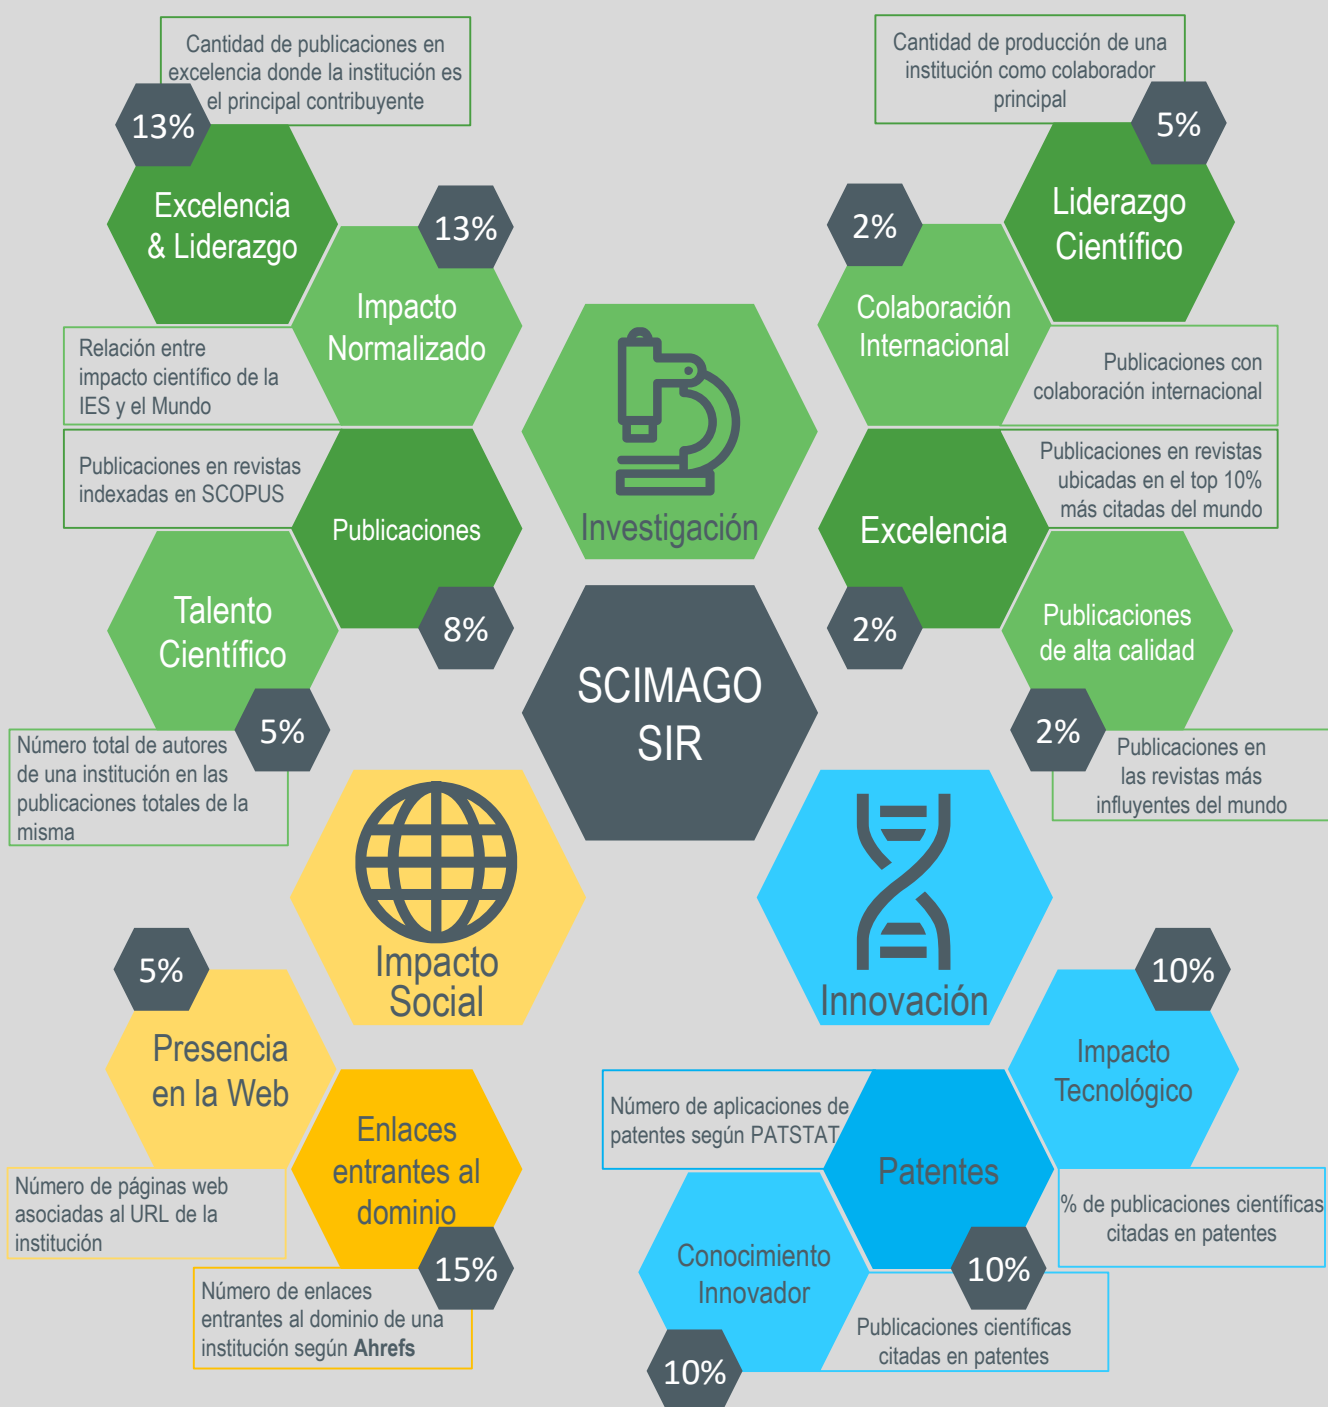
SCIMAGO SIR

Investigación

Cantidad de publicaciones en excelencia donde la institución es el principal contribuyente

13%

Excelencia & Liderazgo

13%

Impacto Normalizado

Relación entre impacto científico de la IES y el Mundo

Publicaciones en revistas indexadas en SCOPUS

Publicaciones

8%

Talento Científico

5%

Número total de autores de una institución en las publicaciones totales de la misma

Cantidad de producción de una institución como colaborador principal

5%

Liderazgo Científico

2%

Colaboración Internacional

Publicaciones con colaboración internacional

Publicaciones en revistas ubicadas en el top 10% más citadas del mundo

Excelencia

2%

Publicaciones de alta calidad

2%

Publicaciones en las revistas más influyentes del mundo

Impacto Social

5%

Presencia en la Web

Número de páginas web asociadas al URL de la institución

Enlaces entrantes al dominio

15%

Número de enlaces entrantes al dominio de una institución según Ahrefs

Innovación

10%

Impacto Tecnológico

% de publicaciones científicas citadas en patentes

Número de aplicaciones de patentes según PATSTAT

Patentes

10%

Conocimiento Innovador

Publicaciones científicas citadas en patentes

10%